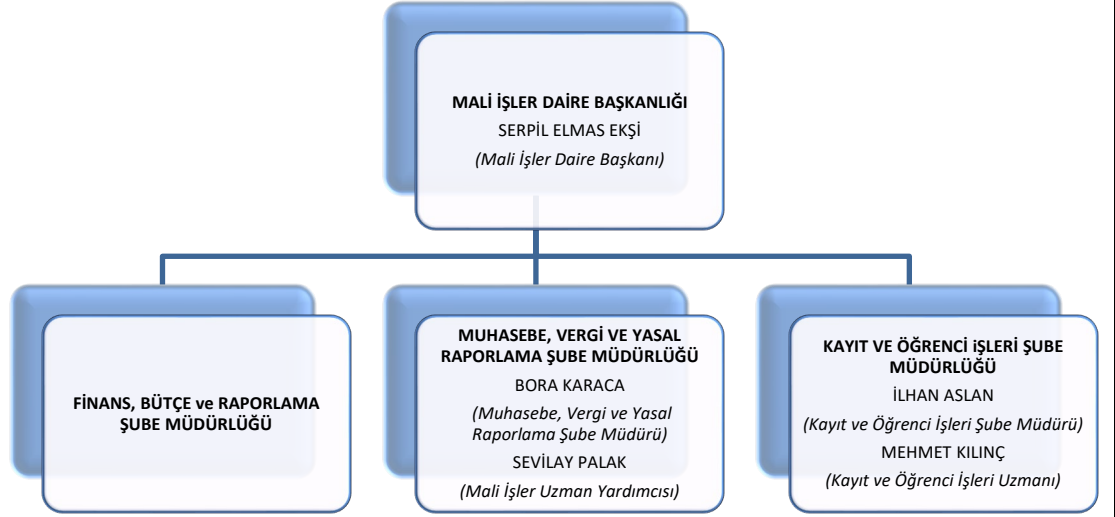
MALİ İŞLER DAİRE BAŞKANLIĞI
SERPİL ELMAS EKŞİ
(Mali İşler Daire Başkanı)

FİNANS, BÜTÇE ve RAPORLAMA ŞUBE MÜDÜRLÜĞÜ

MUHASEBE, VERGİ VE YASAL RAPORLAMA ŞUBE MÜDÜRLÜĞÜ
BORA KARACA
(Muhasebe, Vergi ve Yasal Raporlama Şube Müdürü)
SEVİLAY PALAK
(Mali İşler Uzman Yardımcısı)

KAYIT VE ÖĞRENCİ İŞLERİ ŞUBE MÜDÜRLÜĞÜ
İLHAN ASLAN
(Kayıt ve Öğrenci İşleri Şube Müdürü)
MEHMET KILINÇ
(Kayıt ve Öğrenci İşleri Uzmanı)